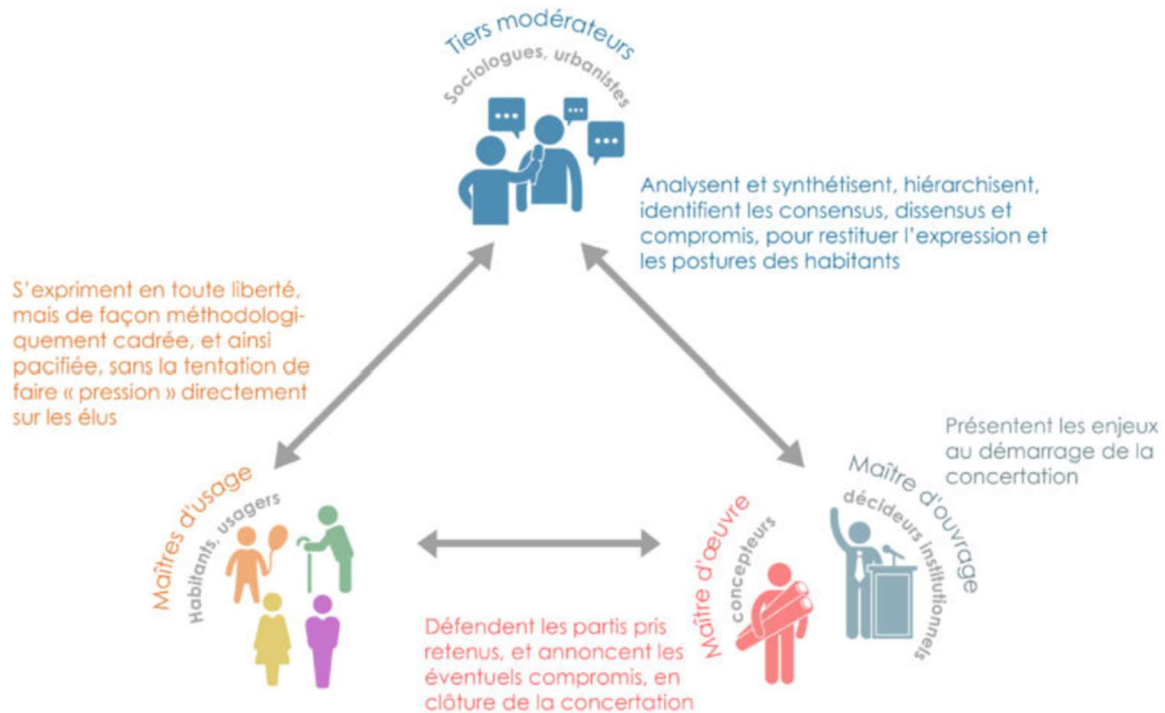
Tiers modérateurs
Sociologues, urbanistes

Analysent et synthétisent, hiérarchisent, identifient les consensus, dissensus et compromis, pour restituer l'expression et les postures des habitants

S'expriment en toute liberté, mais de façon méthodologiquement cadrée, et ainsi pacifiée, sans la tentation de faire « pression » directement sur les élus

Présentent les enjeux au démarrage de la concertation

Maîtres d'usage
Habitants, usagers

Maître d'œuvre
concepteurs

Maître d'ouvrage
décideurs institutionnels

Défendent les partis pris retenus, et annoncent les éventuels compromis, en clôture de la concertation